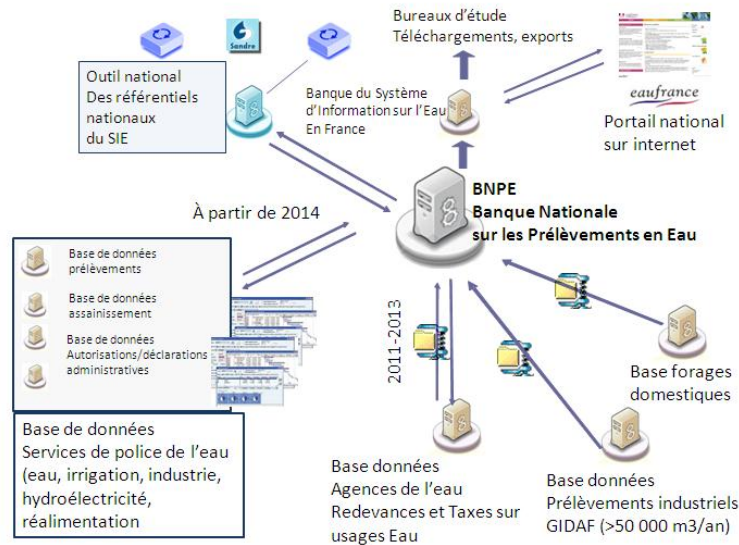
Sandre

Outil national
Des référentiels nationaux
du SIE

Bureaux d'étude
Téléchargements, exports

Banque du Système d'Information sur l'Eau En France

eaufrance

Portail national sur internet

BNPE
Banque Nationale sur les Prélèvements en Eau

À partir de 2014

Base de données prélèvements

Base de données assainissement

Base de données Autorisations/déclarations administratives

Base de données
Services de police de l'eau (eau, irrigation, industrie, hydroélectricité, réalimentation

2011-2013

Base forages domestiques

Base données
Agences de l'eau
Redevances et Taxes sur usages Eau

Base données
Prélèvements industriels
GIDAF (>50 000 m3/an)